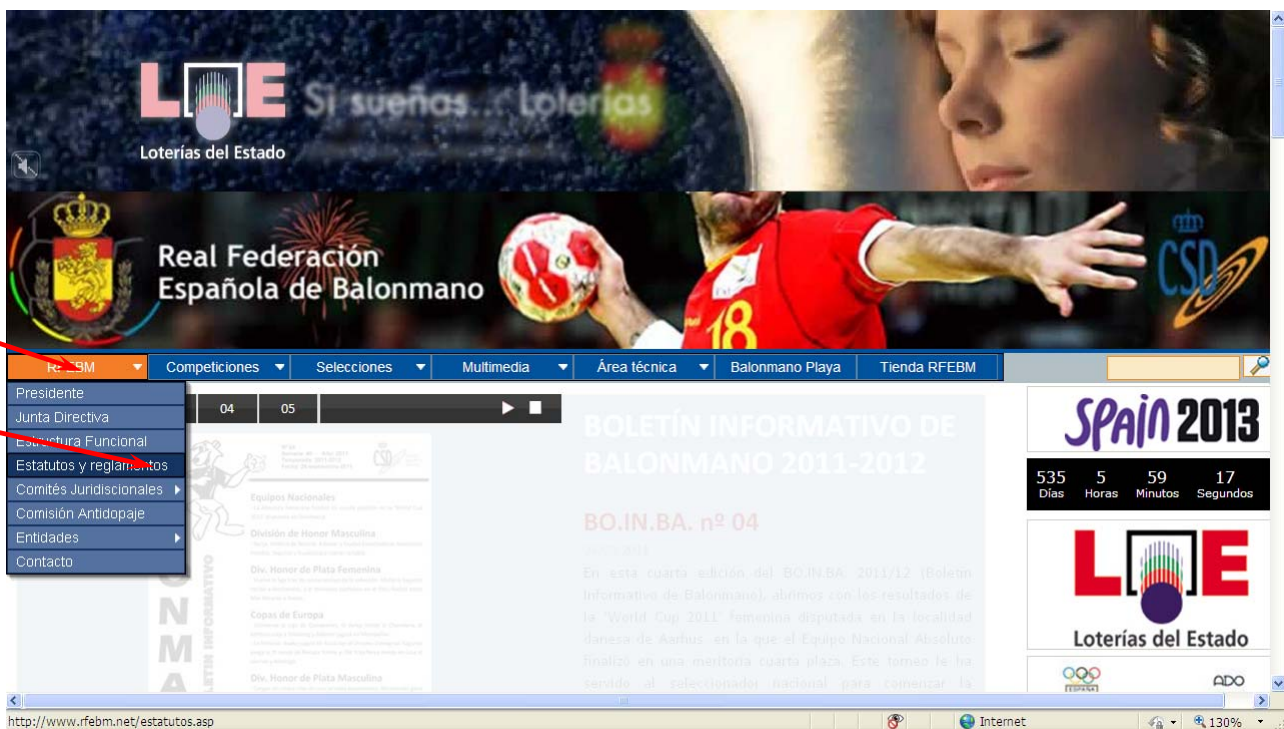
LAE Si sueñas... Loterías
Loterías del Estado

Real Federación Española de Balonmano

CSD

18

RFEBM | Competiciones | Selecciones | Multimedia | Área técnica | Balonmano Playa | Tienda RFEBM

Presidente
Junta Directiva
Estructura Funcional
Estatutos y reglamentos
Comités Juridiscionales
Comisión Antidopaje
Entidades
Contacto

04 05

BOLETÍN INFORMATIVO DE BALONMANO 2011-2012

BO.IN.BA. nº 04

En esta cuarta edición del BO.IN.BA. 2011/12 (Boletín Informativo de Balonmano), abrimos con los resultados de la 'World Cup 2011' femenina disputada en la localidad danesa de Aarhus, en la que el Equipo Nacional Absoluto finalizó en una meritoria cuarta plaza. Este torneo le ha servido al seleccionador nacional para comenzar la

Equipos Nacionales
División de Honor Masculina
Div. Honor de Plata Femenina
Copas de Europa
Div. Honor de Plata Masculina

BOLETÍN INFORMATIVO

SPAIN 2013

535 Días | 5 Horas | 59 Minutos | 17 Segundos

LAE Loterías del Estado

ADO

http://www.rfebm.net/estatutos.asp
Internet
130%